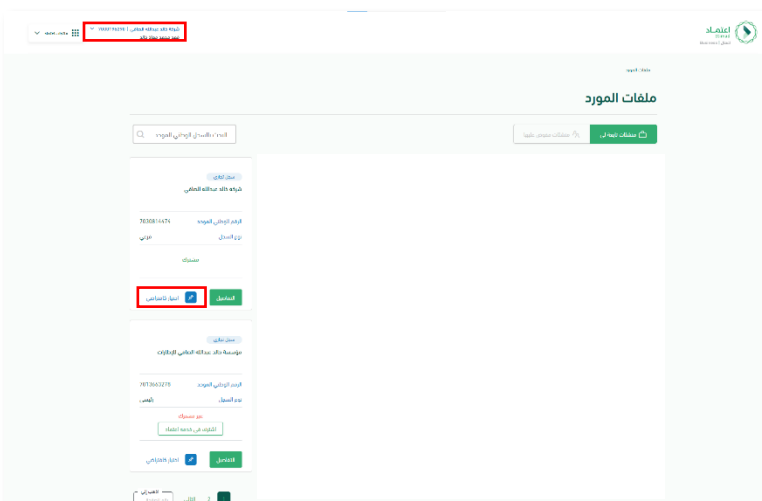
اعتماد
منصة اعتماد

شركه خالد عبدالله العطني | 7008714674
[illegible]

ملفات المورد

ملفات المورد

ملفات تابعة لي
ملفات مصرح عليها

ابحث بالسجل الوطني الموحد

سجل تجاري
شركه خالد عبدالله العطني
الرقم الوطني الموحد 7008714674
نوع السجل رئيسي
مشترك
التفاصيل
اختيار كأساسي

سجل تجاري
مؤسسة خالد عبدالله العطني للتجارة
الرقم الوطني الموحد 7013663278
نوع السجل رئيسي
غير مشترك
اشترك في خدمة اعتماد
التفاصيل
اختيار كأساسي

2
التالي
اذهب إلى